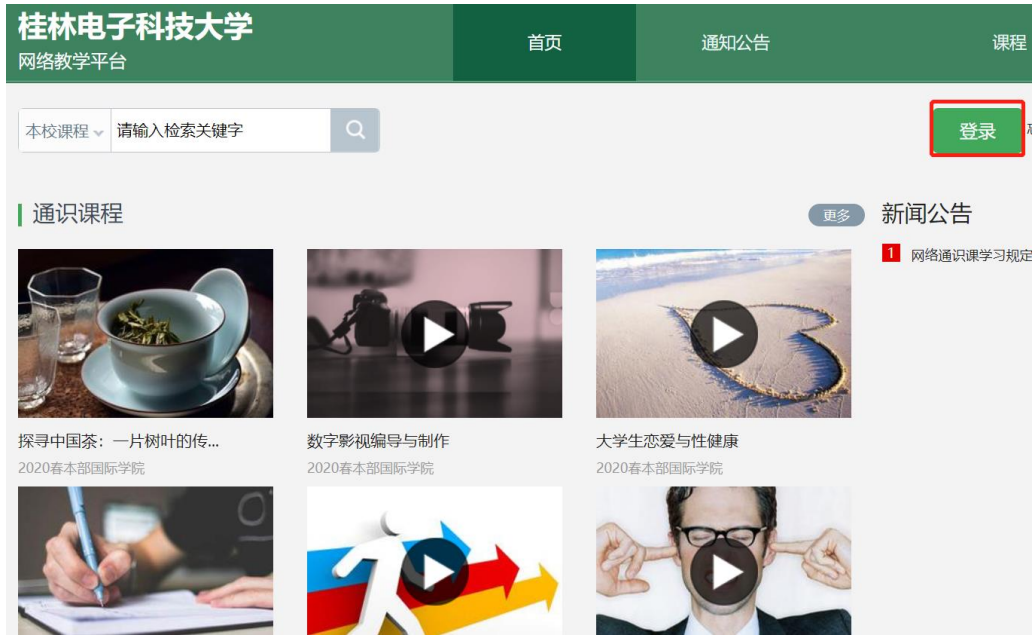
桂林电子科技大学
网络教学平台

首页
通知公告
课程

本校课程
请输入检索关键字

登录

通识课程
更多

新闻公告
1 网络通识课学习规定

探寻中国茶：一片树叶的传...
2020春本部国际学院

数字影视编导与制作
2020春本部国际学院

大学生恋爱与性健康
2020春本部国际学院